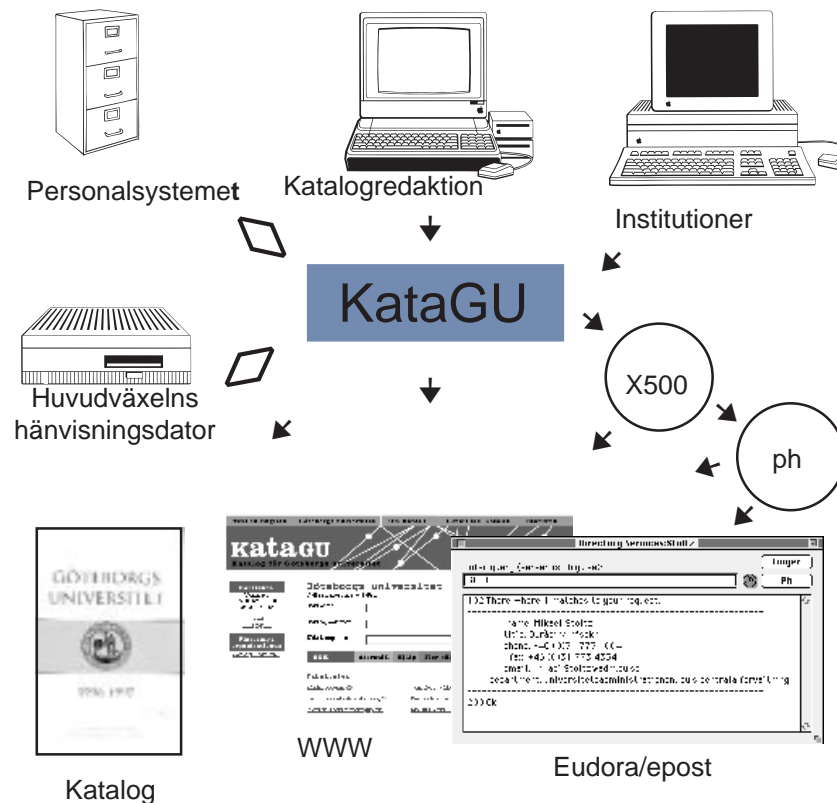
Personalsystemet

Katalogredaktion

Institutioner

KataGU

X500

ph

Huvudväxelns hänvisningsdator

GÖTEBORGS UNIVERSITET

1996-1997

Katalog

kataGU

Göteborgs universitet

WWW

Directory Services:Stoltz

Finger

Ph

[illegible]

102:There were 1 matches to your request.

name: Mikael Stoltz

phone: +46 (0)31 773 1000

fax: +46 (0)31 773 4534

email: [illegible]

department: Universitetsadministrationen, GUs centrala förvaltning

200:Ok

Eudora/epost